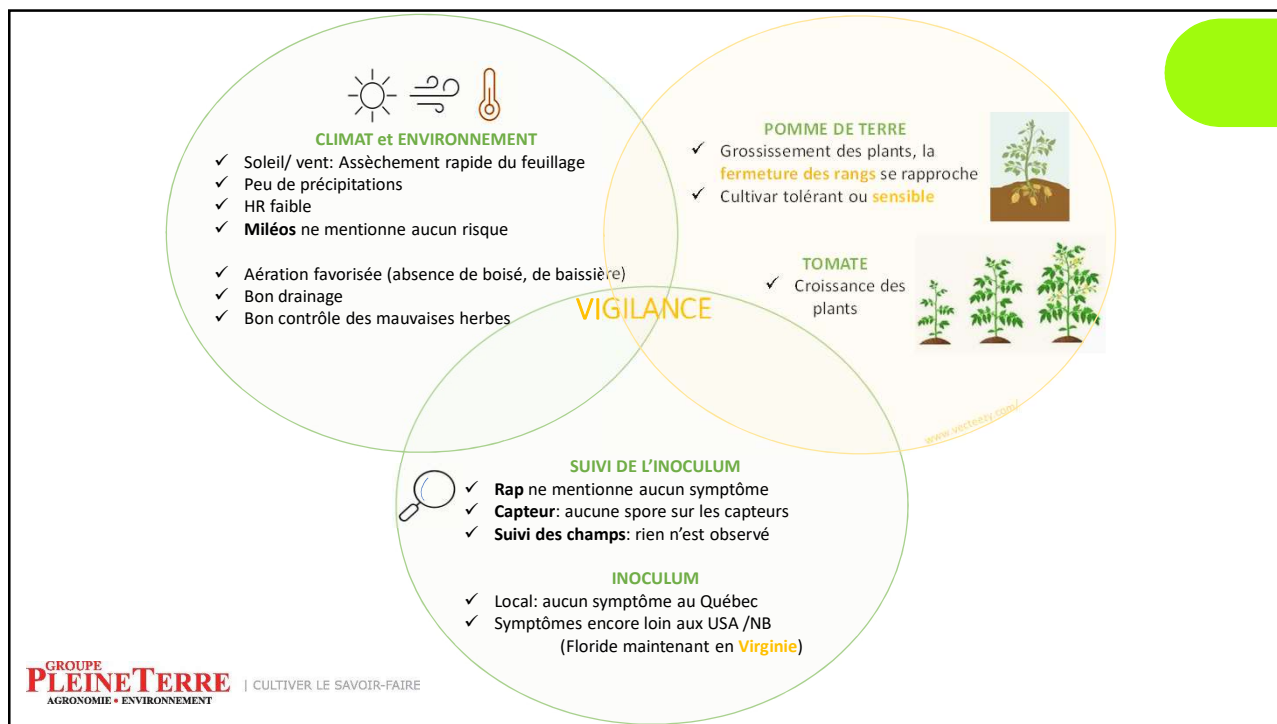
CLIMAT et ENVIRONNEMENT
✓ Soleil/ vent: Assèchement rapide du feuillage
✓ Peu de précipitations
✓ HR faible
✓ **Miléos** ne mentionne aucun risque

✓ Aération favorisée (absence de boisé, de baissière)
✓ Bon drainage
✓ Bon contrôle des mauvaises herbes

POMME DE TERRE
✓ Grossissement des plants, la fermeture des rangs se rapproche
✓ Cultivar tolérant ou sensible

TOMATE
✓ Croissance des plants

www.vecteezy.com

VIGILANCE

SUIVI DE L'INOCULUM
✓ **Rap** ne mentionne aucun symptôme
✓ **Capteur**: aucune spore sur les capteurs
✓ **Suivi des champs**: rien n'est observé

INOCULUM
✓ Local: aucun symptôme au Québec
✓ Symptômes encore loin aux USA /NB
(Floride maintenant en Virginie)

GROUPE PLEINETERRE AGRONOMIE • ENVIRONNEMENT | CULTIVER LE SAVOIR-FAIRE